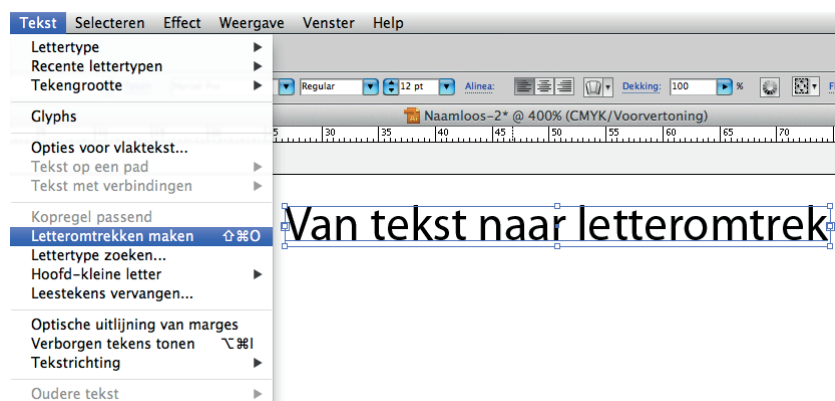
Tekst Selecteren Effect Weergave Venster Help

Lettertype
Recente lettertypen
Tekengrootte

Glyphs

Opties voor vlaktekst...
Tekst op een pad
Tekst met verbindingen

Kopregel passend
Letteromtrekken maken ⇧⌘O
Lettertype zoeken...
Hoofd-kleine letter
Leestekens vervangen...

Optische uitlijning van marges
Verborgen tekens tonen ⌥⌘I
Tekstrichting

Oudere tekst

Regular
12 pt
Alinea:
Dekking: 100 %

Naamloos-2* @ 400% (CMYK/Voorvertoning)

30 35 40 45 50 55 60 65 70

Van tekst naar letteromtrek